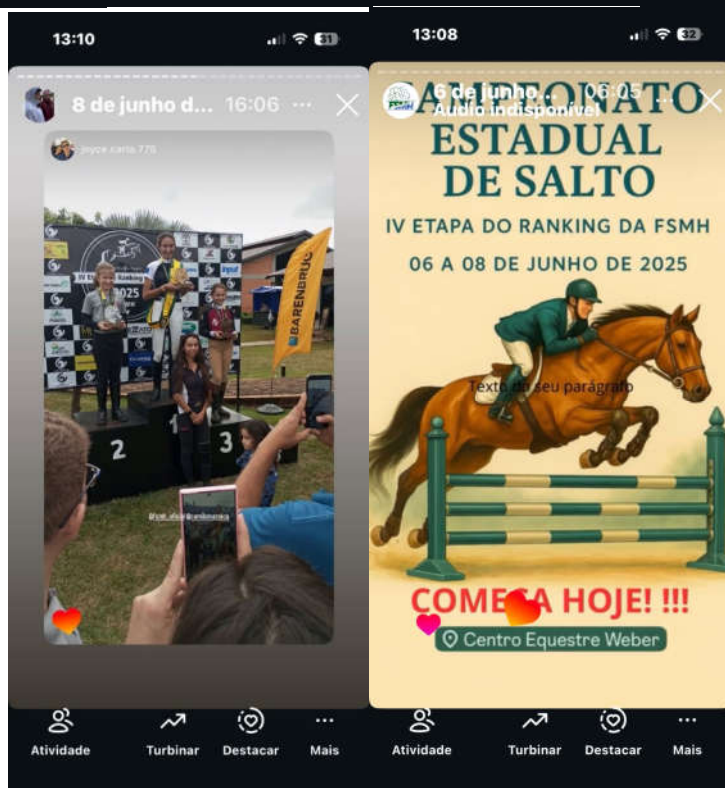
13:10

31

8 de junho d... 16:06 ···

joyce carla 776

2

3

BARENBRUG

2025

13:08

32

6 de junho... 06:05

Áudio indisponível

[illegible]APEONATO ESTADUAL DE SALTO

IV ETAPA DO RANKING DA FSMH

06 A 08 DE JUNHO DE 2025

Texto do seu parágrafo

COME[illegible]A HOJE! !!!

Centro Equestre Weber

Atividade

Turbinar

Destacar

Mais

Atividade

Turbinar

Destacar

Mais